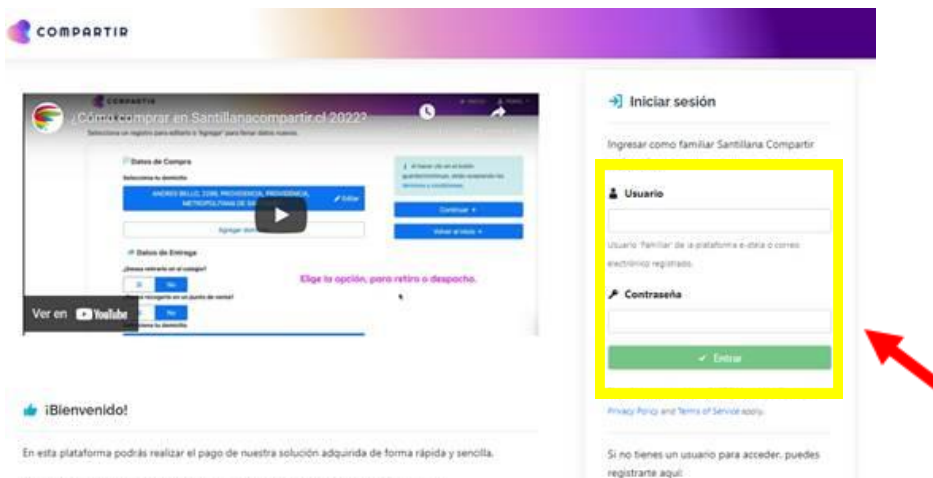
COMPARTIR

COMPARTIR

¿Cómo comprar en Santillanacompartir.cl 2022?

Selecciona un registro para editarlo o "Agregar" para tomar datos nuevos.

Datos de Compra

Selecciona tu domicilio

ANDRES BELLO, 2209, PROVIDENCIA, PROVIDENCIA, METROPOLITANA DE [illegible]

Editar

Agregar dom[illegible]

Al hacer clic en el botón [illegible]

Continuar

Volver al inicio

Datos de Entrega

¿Deseas retirarlo en el colegio?

Si No

¿Deseas recogerlo en un punto de venta?

Si No

Elige la opción, para retiro o despacho.

Ver en YouTube

¡Bienvenido!

En esta plataforma podrás realizar el pago de nuestra solución adquirida de forma rápida y sencilla.

Iniciar sesión

Ingresar como familiar Santillana Compartir

Usuario

Usuario 'familiar' de la plataforma e-stela o correo electrónico registrado.

Contraseña

Entrar

Privacy Policy and Terms of Service apply.

Si no tienes un usuario para acceder, puedes registrarte aquí: